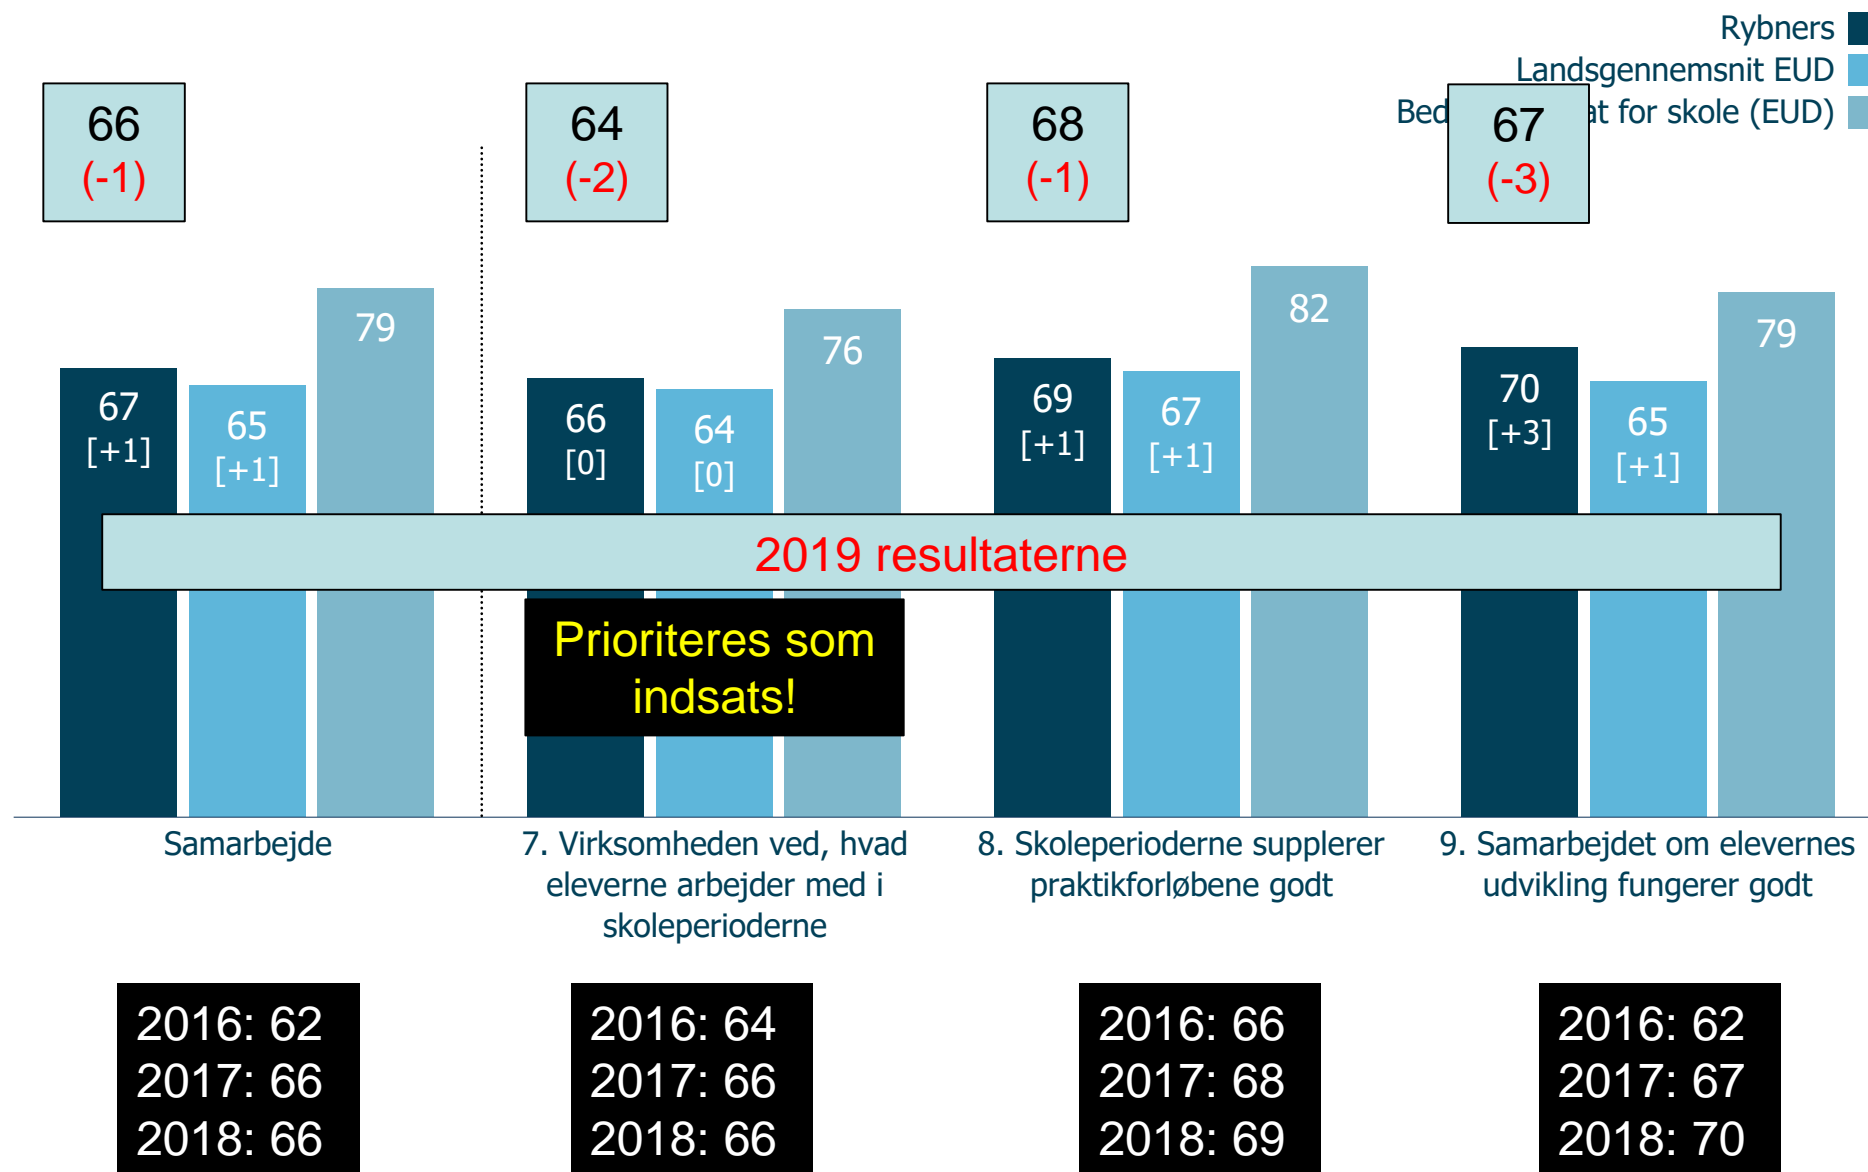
Rybners
Landsgennemsnit EUD
Bed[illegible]at for skole (EUD)

66
(-1)

64
(-2)

68
(-1)

67
(-3)

79

67
[+1]

65
[+1]

76

66
[0]

64
[0]

82

69
[+1]

67
[+1]

79

70
[+3]

65
[+1]

2019 resultaterne

Prioriteres som indsats!

Samarbejde

7. Virksomheden ved, hvad eleverne arbejder med i skoleperioderne

8. Skoleperioderne supplerer praktikforløbene godt

9. Samarbejdet om elevernes udvikling fungerer godt

2016: 62
2017: 66
2018: 66

2016: 64
2017: 66
2018: 66

2016: 66
2017: 68
2018: 69

2016: 62
2017: 67
2018: 70